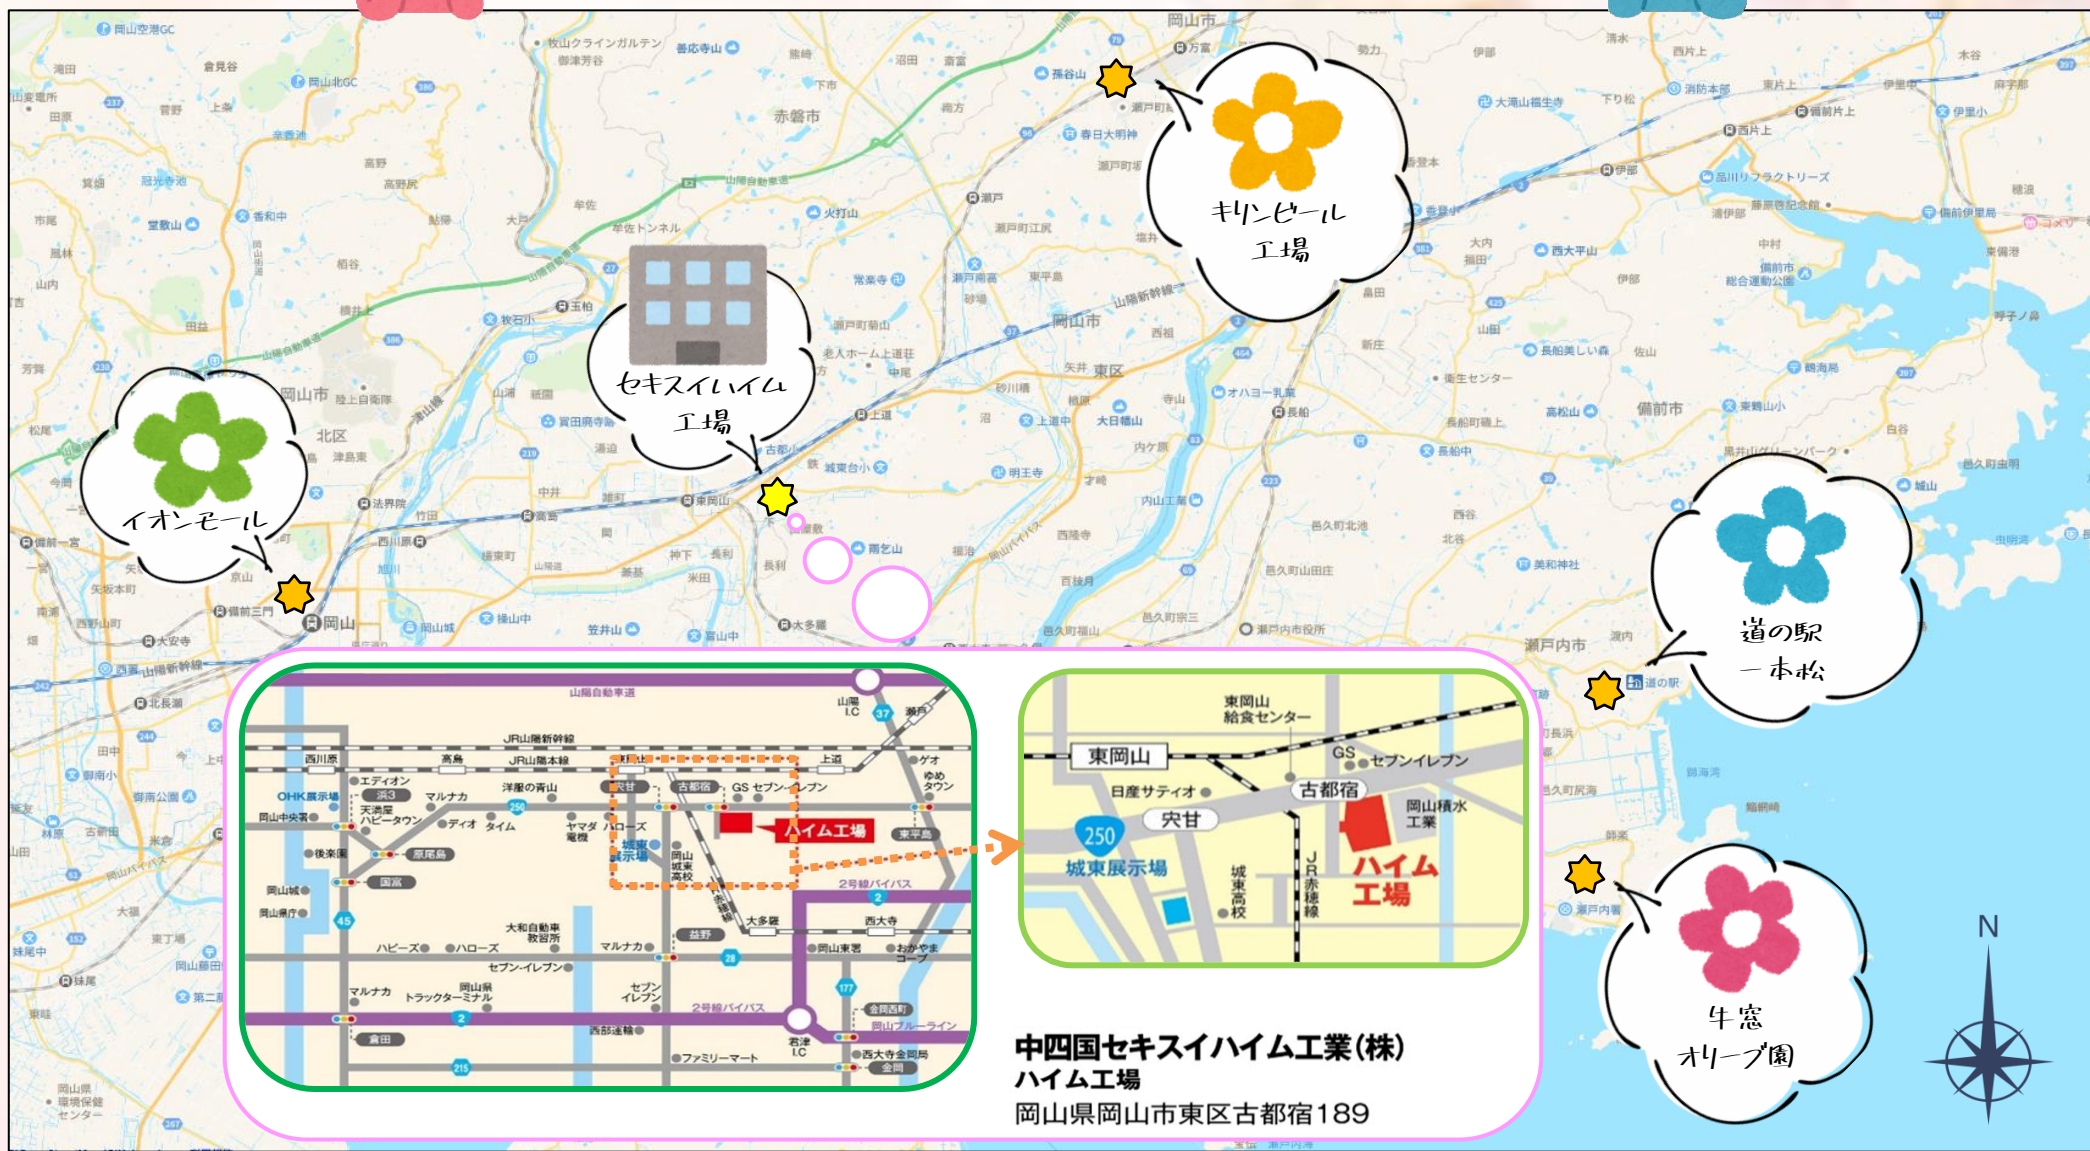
キリンビール
工場

セキスイハイム
工場

イオンモール

道の駅
一本松

牛窓
オリーブ園

N

赤磐市
岡山市
北区
岡山市
東区
備前市
瀬戸内市
岡山

山陽自動車道
JR山陽新幹線
JR山陽本線
西川原
高島
上道
山陽I.C
瀬戸
OHK展示場
エディオン
浜3
天満屋ハピータウン
マルナカ
洋服の青山
ディオ
タイム
ヤマダ電機
ハローズ
宍甘
古都宿
GS
セブンイレブン
ハイム工場
東平島
ゲオ
ゆめタウン
後楽園
原尾島
国富
岡山城
岡山県庁
城東展示場
岡山城東高校
2号線バイパス
大多羅
西大寺
大和自動車教習所
ハピーズ
ハローズ
マルナカ
益野
岡山東署
おかやまコープ
セブン-イレブン
マルナカ
岡山県トラックターミナル
セブンイレブン
2号線バイパス
西部運輸
君津I.C
金岡西町
岡山ブルーライン
倉田
ファミリーマート
西大寺金岡局
金岡

東岡山
東岡山給食センター
GS
セブンイレブン
日産サティオ
古都宿
岡山積水工業
宍甘
250
城東展示場
城東高校
JR赤穂線
ハイム工場

中四国セキスイハイム工業(株)
ハイム工場
岡山県岡山市東区古都宿189